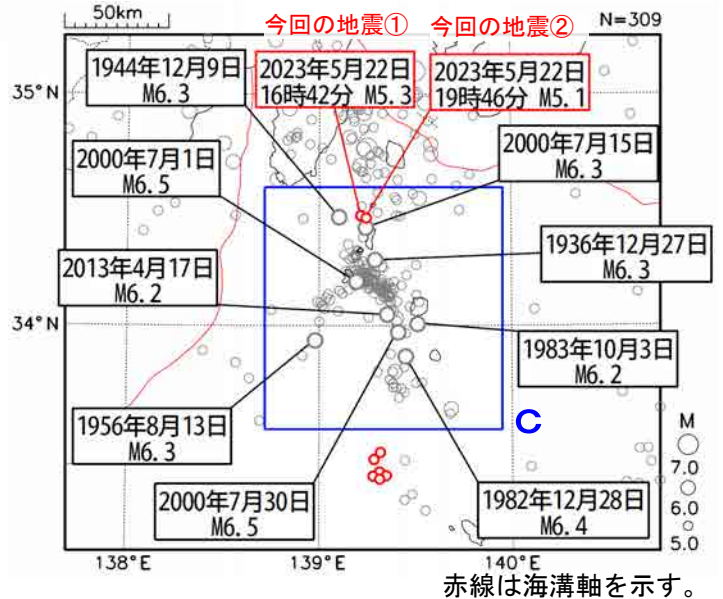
50km

今回の地震①

今回の地震②

N=309

35° N

1944年12月9日
M6.3

2023年5月22日
16時42分 M5.3

2023年5月22日
19時46分 M5.1

2000年7月15日
M6.3

2000年7月1日
M6.5

1936年12月27日
M6.3

2013年4月17日
M6.2

34° N

1983年10月3日
M6.2

1956年8月13日
M6.3

C

M

7.0

6.0

5.0

2000年7月30日
M6.5

1982年12月28日
M6.4

138° E

139° E

140° E

赤線は海溝軸を示す。